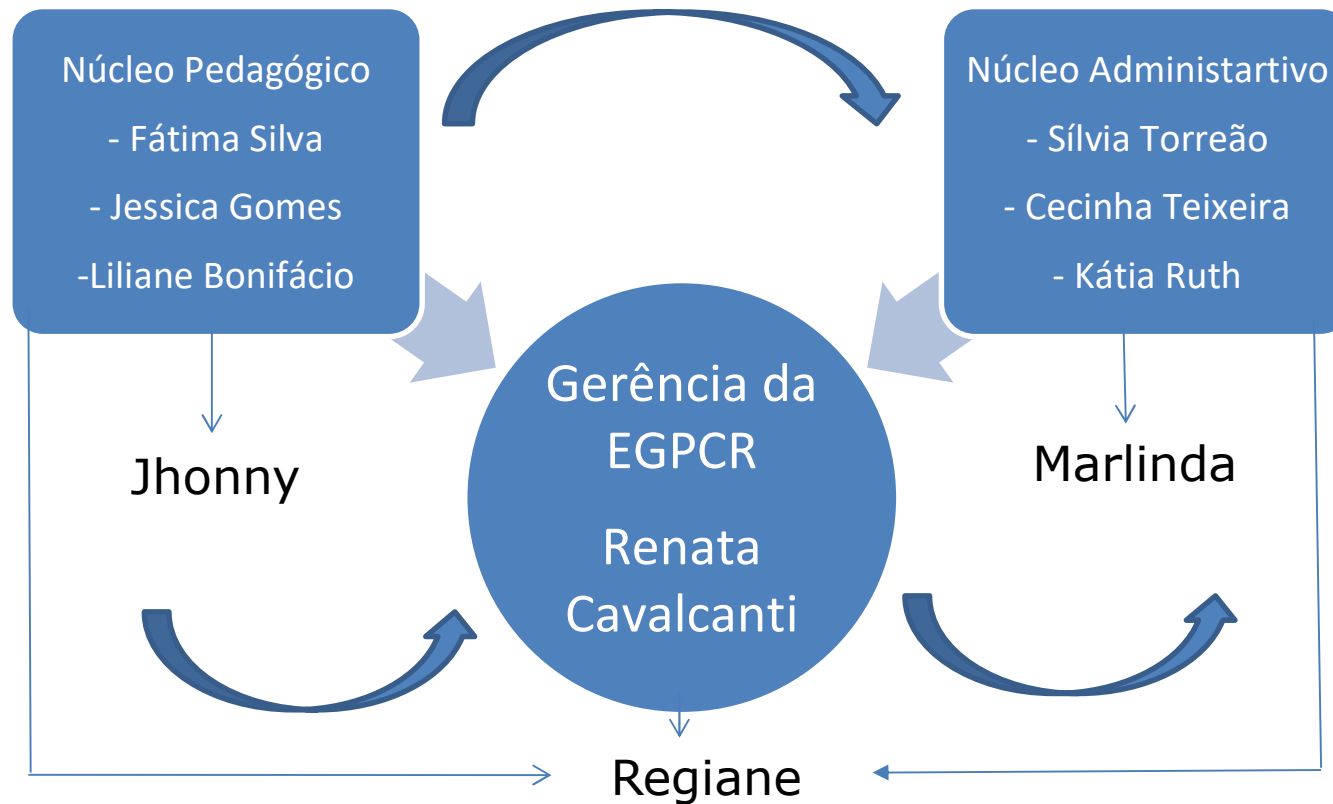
Núcleo Pedagógico
- Fátima Silva
- Jessica Gomes
-Liliane Bonifácio

Núcleo Administartivo
- Sílvia Torreão
- Cecinha Teixeira
- Kátia Ruth

Jhonny

Gerência da EGPCR

Renata Cavalcanti

Marlinda

Regiane